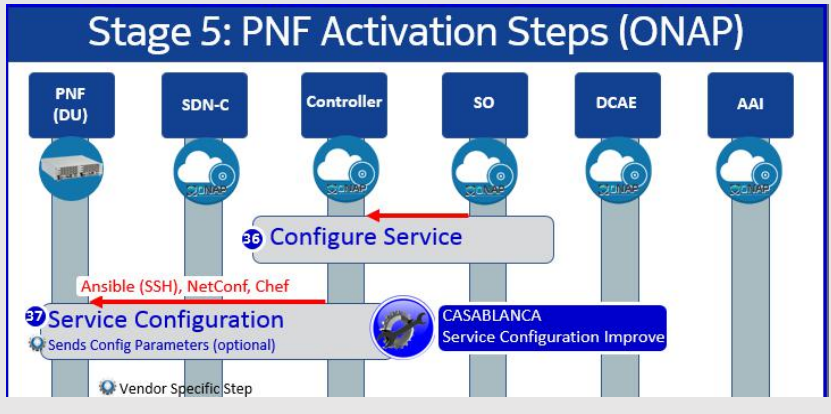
Stage 5: PNF Activation Steps (ONAP)

PNF (DU)

SDN-C

Controller

SO

DCAE

AAI

ONAP

ONAP

ONAP

ONAP

ONAP

36 Configure Service

Ansible (SSH), NetConf, Chef

37 Service Configuration

Sends Config Parameters (optional)

CASABLANCA
Service Configuration Improve

Vendor Specific Step